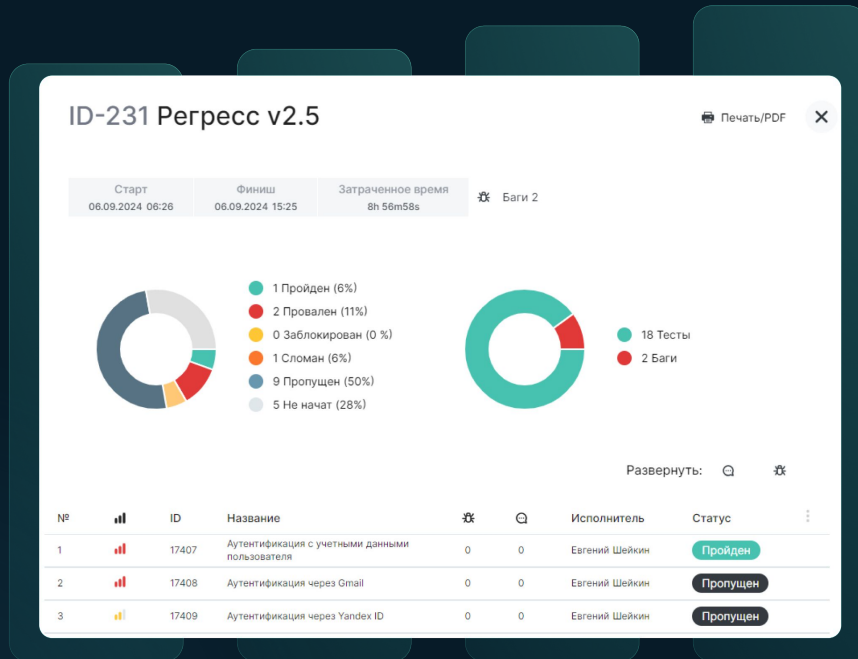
ID-231 Регресс v2.5

Печать/PDF

| Старт | Финиш | Затраченное время |
|---|---|---|
| 06.09.2024 06:26 | 06.09.2024 15:25 | 8h 56m58s |

Баги 2

1 Пройден (6%)
2 Провален (11%)
0 Заблокирован (0 %)
1 Сломан (6%)
9 Пропущен (50%)
5 Не начат (28%)

18 Тесты
2 Баги

Развернуть:

| № | | ID | Название | | | Исполнитель | Статус |
|---|---|---|---|---|---|---|---|
| 1 | | 17407 | Аутентификация с учетными данными пользователя | 0 | 0 | Евгений Шейкин | Пройден |
| 2 | | 17408 | Аутентификация через Gmail | 0 | 0 | Евгений Шейкин | Пропущен |
| 3 | | 17409 | Аутентификация через Yandex ID | 0 | 0 | Евгений Шейкин | Пропущен |